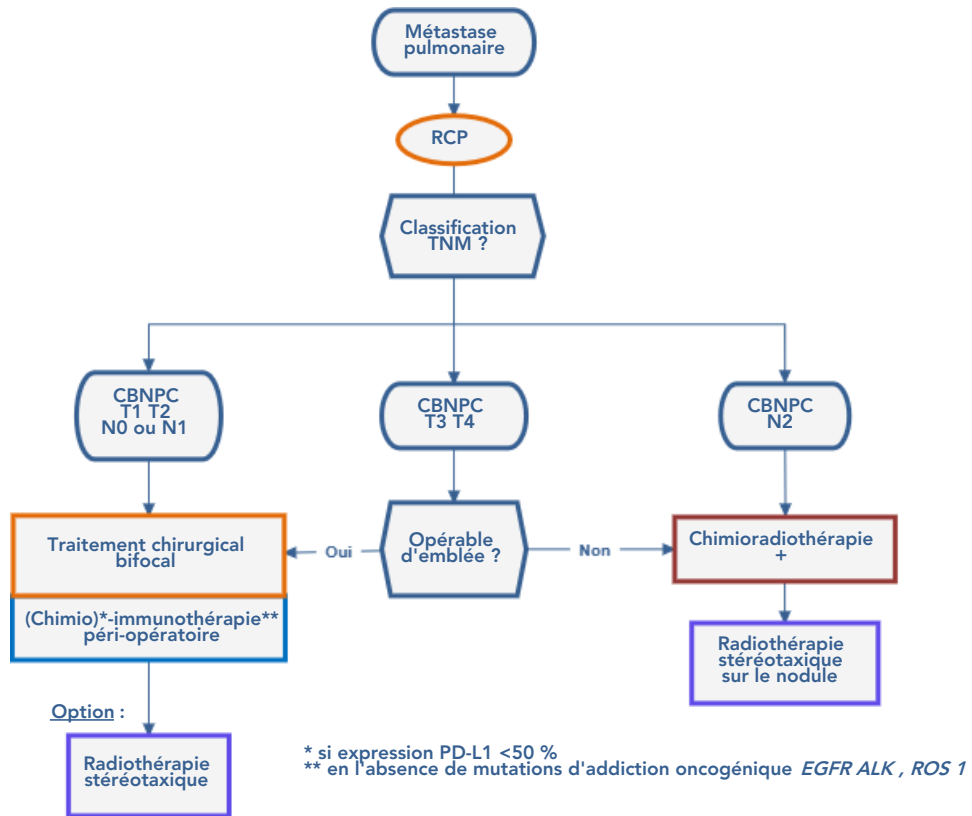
Métastase pulmonaire

RCP

Classification TNM ?

CBNPC T1 T2 N0 ou N1

CBNPC T3 T4

CBNPC N2

Traitement chirurgical bifocal

Oui

Opérable d'emblée ?

Non

Chimioradiothérapie +

(Chimio)*-immunothérapie** péri-opératoire

Radiothérapie stéréotaxique sur le nodule

Option :

Radiothérapie stéréotaxique

* si expression PD-L1 <50 %
** en l'absence de mutations d'addiction oncogénique *EGFR ALK , ROS 1*